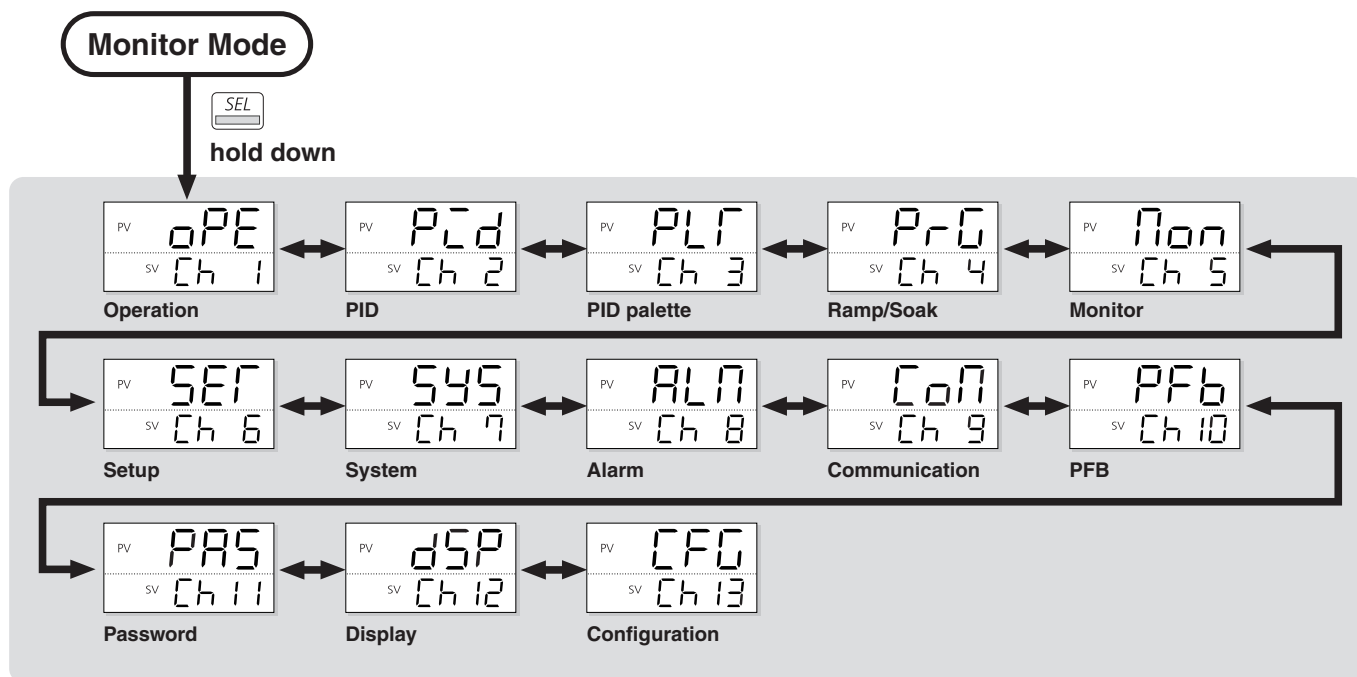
Monitor Mode

SEL

hold down

PV oPE
SV Ch 1
Operation

PV PId
SV Ch 2
PID

PV PLT
SV Ch 3
PID palette

PV PrG
SV Ch 4
Ramp/Soak

PV Mon
SV Ch 5
Monitor

PV SET
SV Ch 6
Setup

PV SyS
SV Ch 7
System

PV ALM
SV Ch 8
Alarm

PV CoM
SV Ch 9
Communication

PV PFb
SV Ch 10
PFB

PV PAS
SV Ch 11
Password

PV dSP
SV Ch 12
Display

PV CFG
SV Ch 13
Configuration